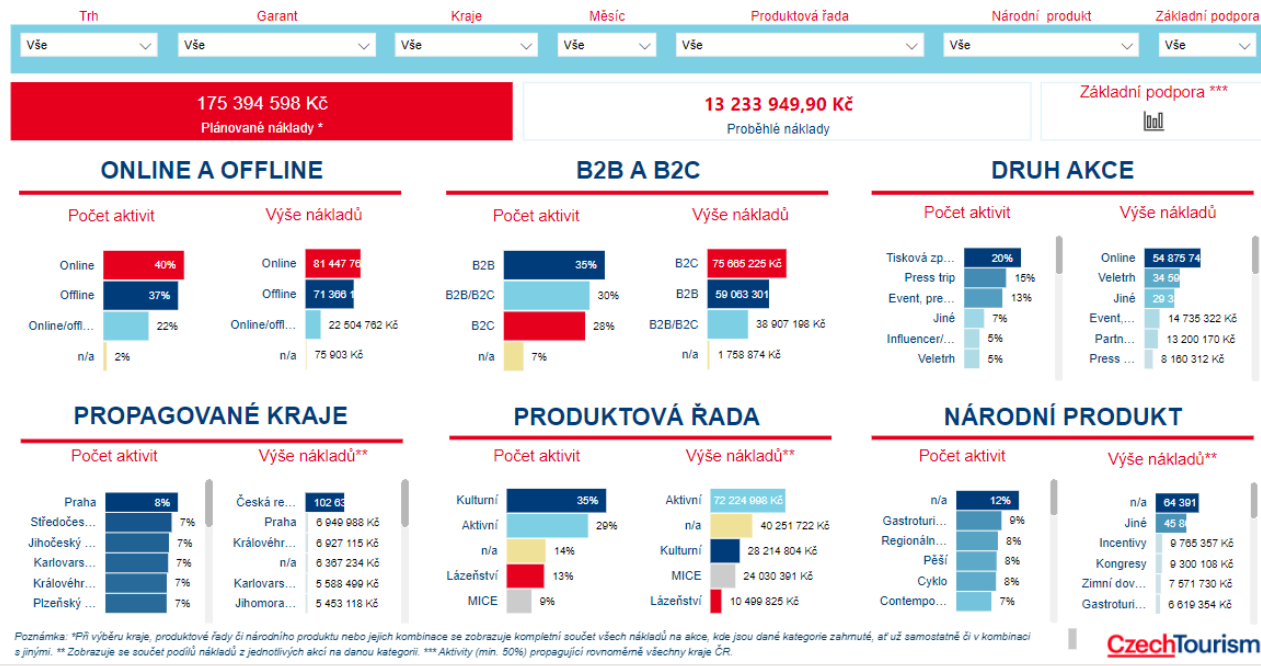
Trh
Vše

Garant
Vše

Kraje
Vše

Měsíc
Vše

Produktová řada
Vše

Národní produkt
Vše

Základní podpora
Vše

175 394 598 Kč
Plánované náklady *

13 233 949,90 Kč
Proběhlé náklady

Základní podpora ***

ONLINE A OFFLINE

Počet aktivit

| | |
|---|---|
| Online | 40% |
| Offline | 37% |
| Online/offl... | 22% |
| n/a | 2% |

Výše nákladů

| | |
|---|---|
| Online | 81 447 76 |
| Offline | 71 366 1 |
| Online/offl... | 22 504 762 Kč |
| n/a | 75 903 Kč |

B2B A B2C

Počet aktivit

| | |
|---|---|
| B2B | 35% |
| B2B/B2C | 30% |
| B2C | 28% |
| n/a | 7% |

Výše nákladů

| | |
|---|---|
| B2C | 75 665 225 Kč |
| B2B | 59 063 301 |
| B2B/B2C | 38 907 198 Kč |
| n/a | 1 758 874 Kč |

DRUH AKCE

Počet aktivit

| | |
|---|---|
| Tisková zp... | 20% |
| Press trip | 15% |
| Event, pre... | 13% |
| Jiné | 7% |
| Influencer/... | 5% |
| Veletrh | 5% |

Výše nákladů

| | |
|---|---|
| Online | 54 875 74 |
| Veletrh | 34 59 |
| Jiné | 29 3 |
| Event,... | 14 735 322 Kč |
| Partn... | 13 200 170 Kč |
| Press ... | 8 160 312 Kč |

PROPAGOVANÉ KRAJE

Počet aktivit

| | |
|---|---|
| Praha | 8% |
| Středočes... | 7% |
| Jihočeský ... | 7% |
| Karlovars... | 7% |
| Královéhr... | 7% |
| Plzeňský ... | 7% |

Výše nákladů**

| | |
|---|---|
| Česká re... | 102 63 |
| Praha | 6 949 988 Kč |
| Královéhr... | 6 927 115 Kč |
| n/a | 6 367 234 Kč |
| Karlovars... | 5 588 499 Kč |
| Jihomora... | 5 453 118 Kč |

PRODUKTOVÁ ŘADA

Počet aktivit

| | |
|---|---|
| Kulturní | 35% |
| Aktivní | 29% |
| n/a | 14% |
| Lázeňství | 13% |
| MICE | 9% |

Výše nákladů**

| | |
|---|---|
| Aktivní | 72 224 998 Kč |
| n/a | 40 251 722 Kč |
| Kulturní | 28 214 804 Kč |
| MICE | 24 030 391 Kč |
| Lázeňství | 10 499 825 Kč |

NÁRODNÍ PRODUKT

Počet aktivit

| | |
|---|---|
| n/a | 12% |
| Gastrotur... | 9% |
| Regionáln... | 8% |
| Pěší | 8% |
| Cyklo | 8% |
| Contempo... | 7% |

Výše nákladů**

| | |
|---|---|
| n/a | 64 391 |
| Jiné | 45 80 |
| Incentivy | 9 765 357 Kč |
| Kongresy | 9 300 108 Kč |
| Zimní dov... | 7 571 730 Kč |
| Gastrotur... | 6 619 354 Kč |

Poznámka: *Při výběru kraje, produktové řady či národního produktu nebo jejich kombinace se zobrazuje kompletní součet všech nákladů na akce, kde jsou dané kategorie zahrnuté, ať už samostatně či v kombinaci s jinými. ** Zobrazuje se součet podílů nákladů z jednotlivých akcí na danou kategorii. *** Aktivity (min. 50%) propagující rovnoměrně všechny kraje ČR.

CzechTourism